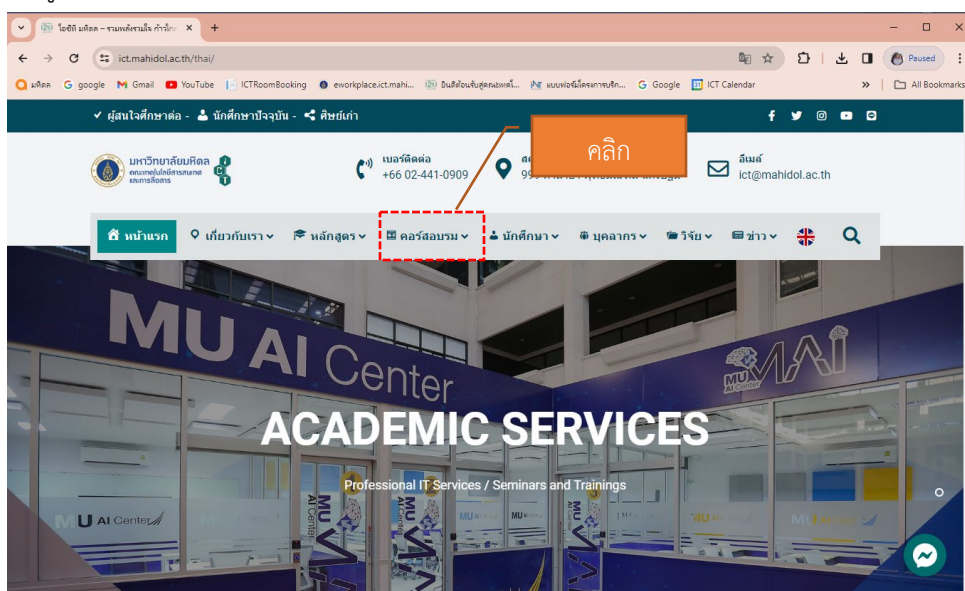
ไอซีที มหิดล – รวมพลังรวมใจ ก้าวไกล ×
ict.mahidol.ac.th/thai/
Paused
มหิดล google Gmail YouTube ICTRoomBooking eworkplace.ict.mahi... ยินดีต้อนรับสู่คณะเทคโ... แบบฟอร์มโครงการบริก... Google ICT Calendar All Bookmarks

✔ ผู้สนใจศึกษาต่อ - นักศึกษาปัจจุบัน - ศิษย์เก่า

มหาวิทยาลัยมหิดล คณะเทคโนโลยีสารสนเทศและการสื่อสาร
เบอร์ติดต่อ +66 02-441-0909
สถ... 999 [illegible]
คลิก
อีเมล์ ict@mahidol.ac.th

หน้าแรก เกี่ยวกับเรา หลักสูตร คอร์สอบรม นักศึกษา บุคลากร วิจัย ข่าว

MU AI Center
MU AI Center
ACADEMIC SERVICES
Professional IT Services / Seminars and Trainings
MU AI Center